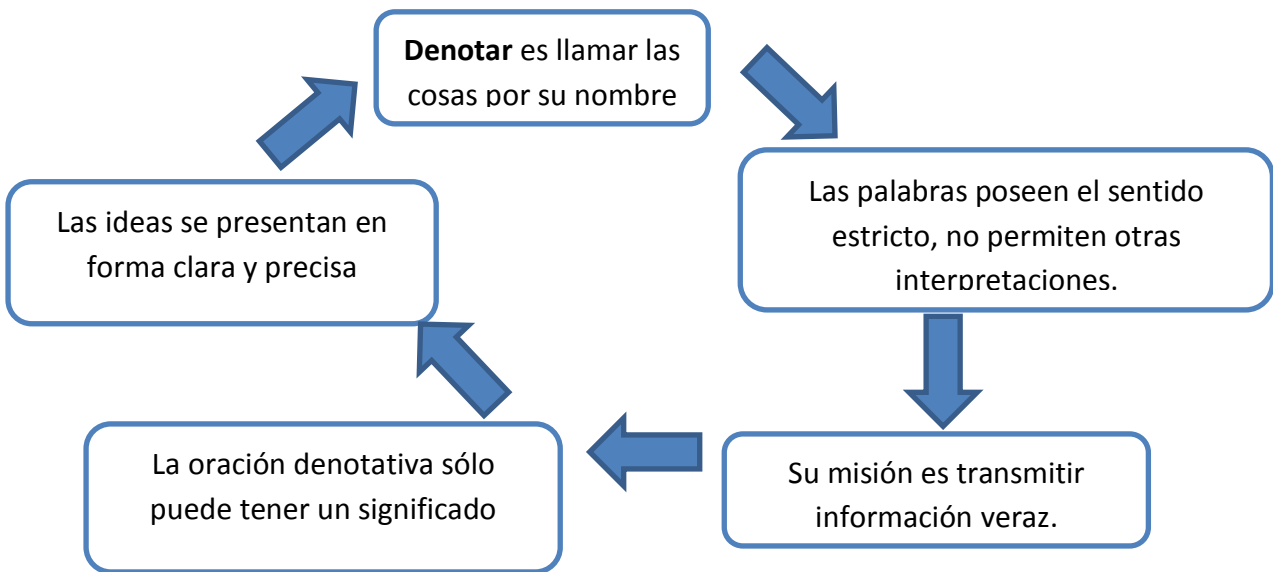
**Denotar** es llamar las cosas por su nombre

Las palabras poseen el sentido estricto, no permiten otras interpretaciones.

Su misión es transmitir información veraz.

La oración denotativa sólo puede tener un significado

Las ideas se presentan en forma clara y precisa